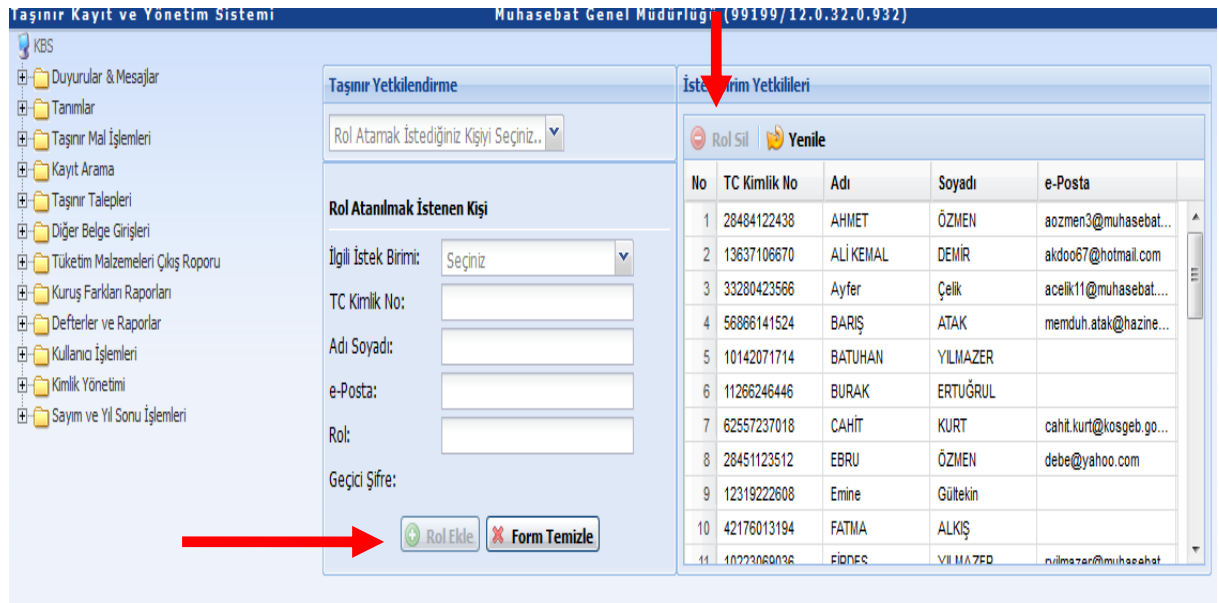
Taşınır Kayıt ve Yönetim Sistemi

Muhasebat Genel Müdürlüğü (99199/12.0.32.0.932)

KBS
Duyurular & Mesajlar
Tanımlar
Taşınır Mal İşlemleri
Kayıt Arama
Taşınır Talepleri
Diğer Belge Girişleri
Tüketim Malzemeleri Çıkış Roporu
Kuruş Farkları Raporları
Defterler ve Raporlar
Kullanıcı İşlemleri
Kimlik Yönetimi
Sayım ve Yıl Sonu İşlemleri

Taşınır Yetkilendirme

Rol Atamak İstediğiniz Kişiyi Seçiniz..

Rol Atanılmak İstenen Kişi

İlgili İstek Birimi: Seçiniz

TC Kimlik No:

Adı Soyadı:

e-Posta:

Rol:

Geçici Şifre:

Rol Ekle
Form Temizle

İste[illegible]rim Yetkilileri

Rol Sil
Yenile

| No | TC Kimlik No | Adı | Soyadı | e-Posta |
|---|---|---|---|---|
| 1 | 28484122438 | AHMET | ÖZMEN | aozmen3@muhasebat.... |
| 2 | 13637106670 | ALİ KEMAL | DEMİR | akdoo67@hotmail.com |
| 3 | 33280423566 | Ayfer | Çelik | acelik11@muhasebat.... |
| 4 | 56866141524 | BARIŞ | ATAK | memduh.atak@hazine.... |
| 5 | 10142071714 | BATUHAN | YILMAZER | |
| 6 | 11266246446 | BURAK | ERTUĞRUL | |
| 7 | 62557237018 | CAHİT | KURT | cahit.kurt@kosgeb.go... |
| 8 | 28451123512 | EBRU | ÖZMEN | debe@yahoo.com |
| 9 | 12319222608 | Emine | Gültekin | |
| 10 | 42176013194 | FATMA | ALKIŞ | |
| 11 | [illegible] | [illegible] | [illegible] | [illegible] |